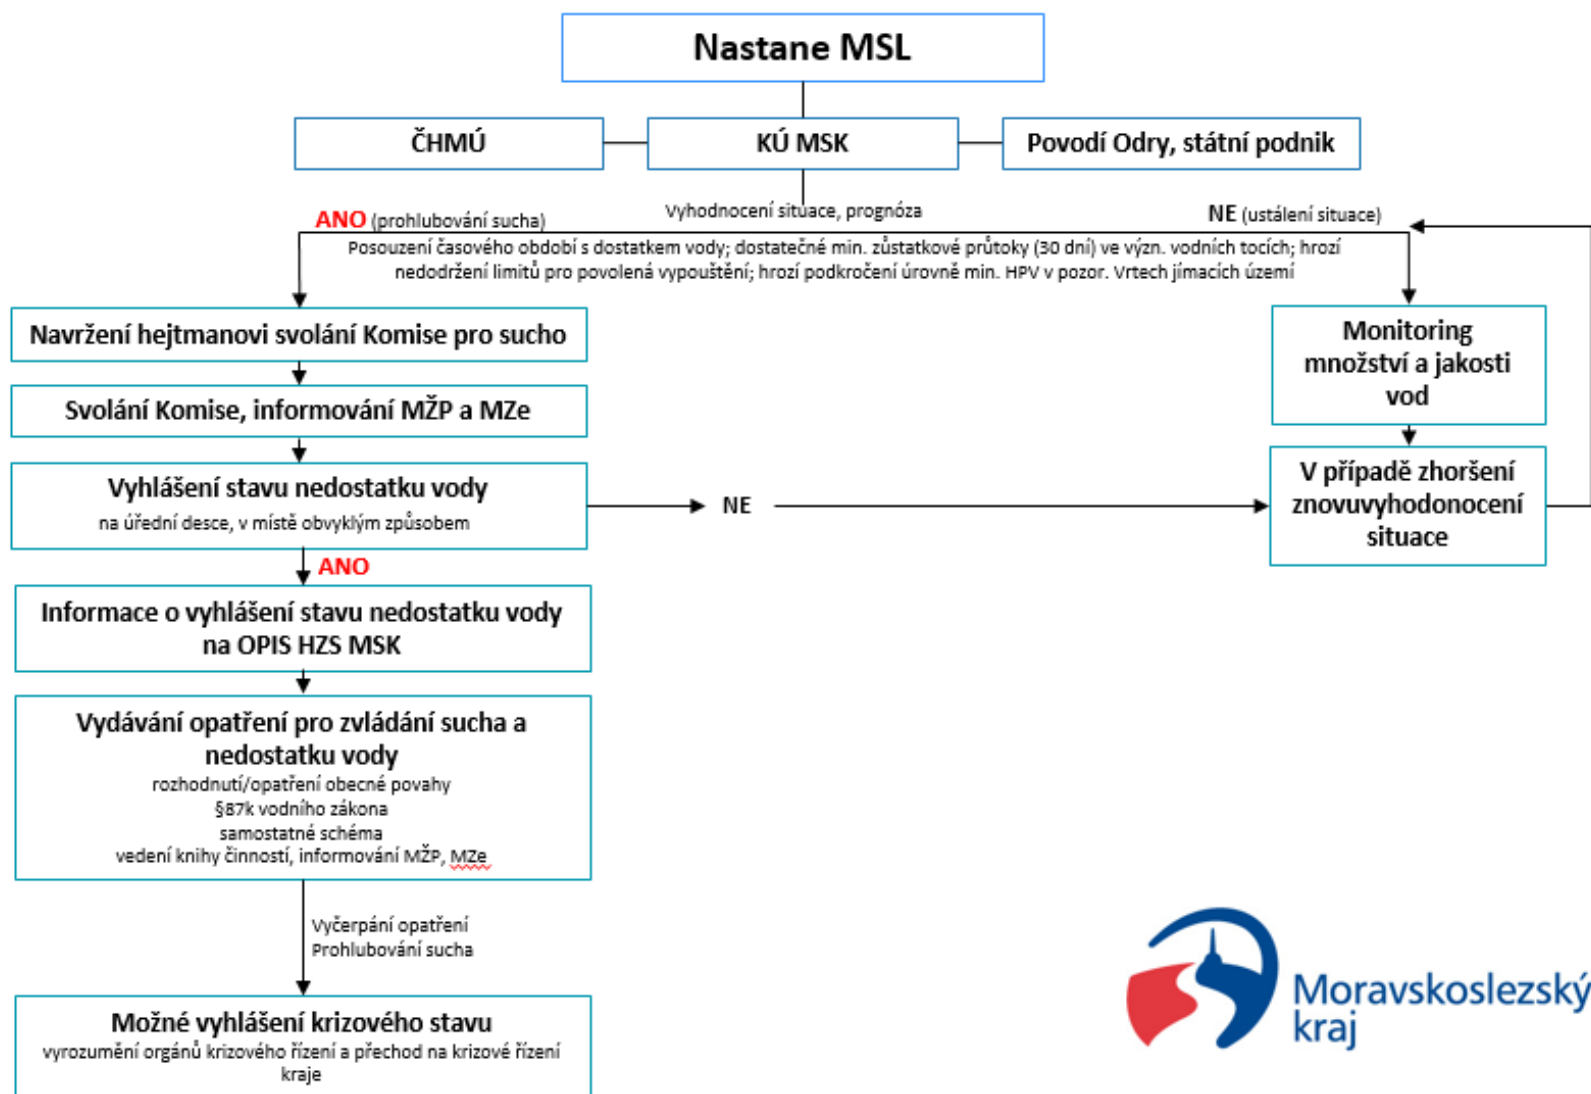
Nastane MSL

ČHMÚ

KÚ MSK

Povodí Odry, státní podnik

Vyhodnocení situace, prognóza

ANO (prohlubování sucha)

NE (ustálení situace)

Posouzení časového období s dostatkem vody; dostatečné min. zůstatkové průtoky (30 dní) ve význ. vodních tocích; hrozí nedodržení limitů pro povolená vypouštění; hrozí podkročení úrovně min. HPV v pozor. Vrtech jímacích území

Navržení hejtmanovi svolání Komise pro sucho

Svolání Komise, informování MŽP a MZe

Vyhlášení stavu nedostatku vody
na úřední desce, v místě obvyklým způsobem

NE

Monitoring množství a jakosti vod

V případě zhoršení znovuvyhodonocení situace

ANO

Informace o vyhlášení stavu nedostatku vody na OPIS HZS MSK

Vydávání opatření pro zvládání sucha a nedostatku vody
rozhodnutí/opatření obecné povahy
§87k vodního zákona
samostatné schéma
vedení knihy činností, informování MŽP, MZe

Vyčerpání opatření
Prohlubování sucha

Možné vyhlášení krizového stavu
vyrozumění orgánů krizového řízení a přechod na krizové řízení kraje

Moravskoslezský kraj